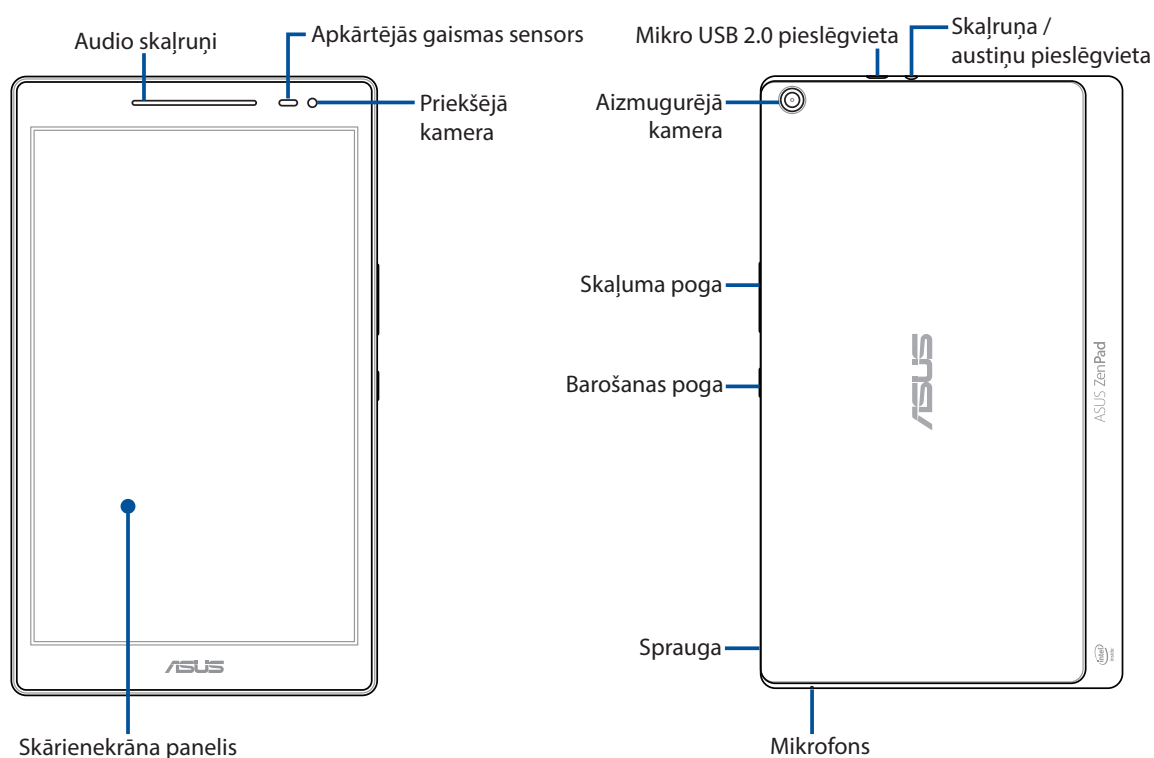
Audio skaļruņi
Apkārtējās gaismas sensors
Priekšējā kamera
ASUS
Skārienekrāna panelis
Mikro USB 2.0 pieslēgvieta
Skaļruņa / austiņu pieslēgvieta
Aizmugurējā kamera
Skaļuma poga
Barošanas poga
ASUS
ASUS ZenPad
Sprauga
intel inside
Mikrofons